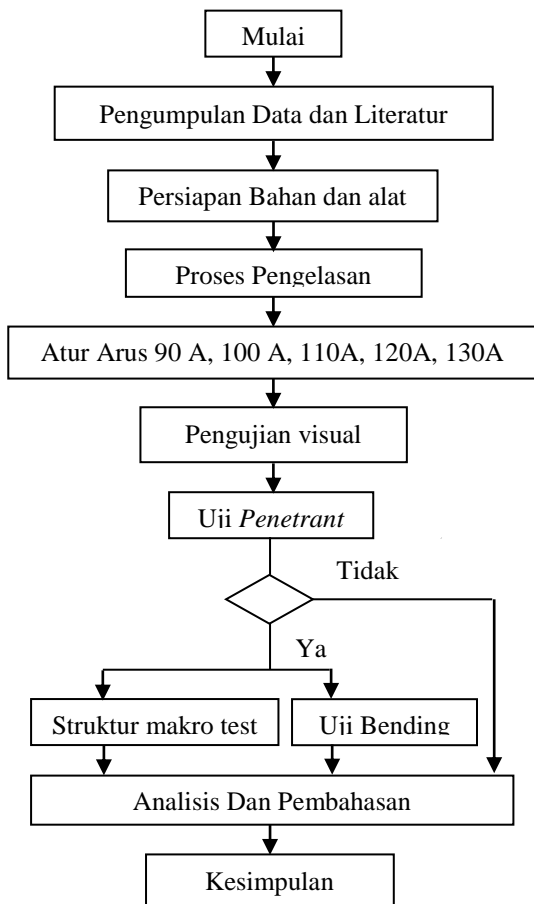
Mulai

Pengumpulan Data dan Literatur

Persiapan Bahan dan alat

Proses Pengelasan

Atur Arus 90 A, 100 A, 110A, 120A, 130A

Pengujian visual

Uji *Penetrant*

Tidak

Ya

Struktur makro test

Uji Bending

Analisis Dan Pembahasan

Kesimpulan